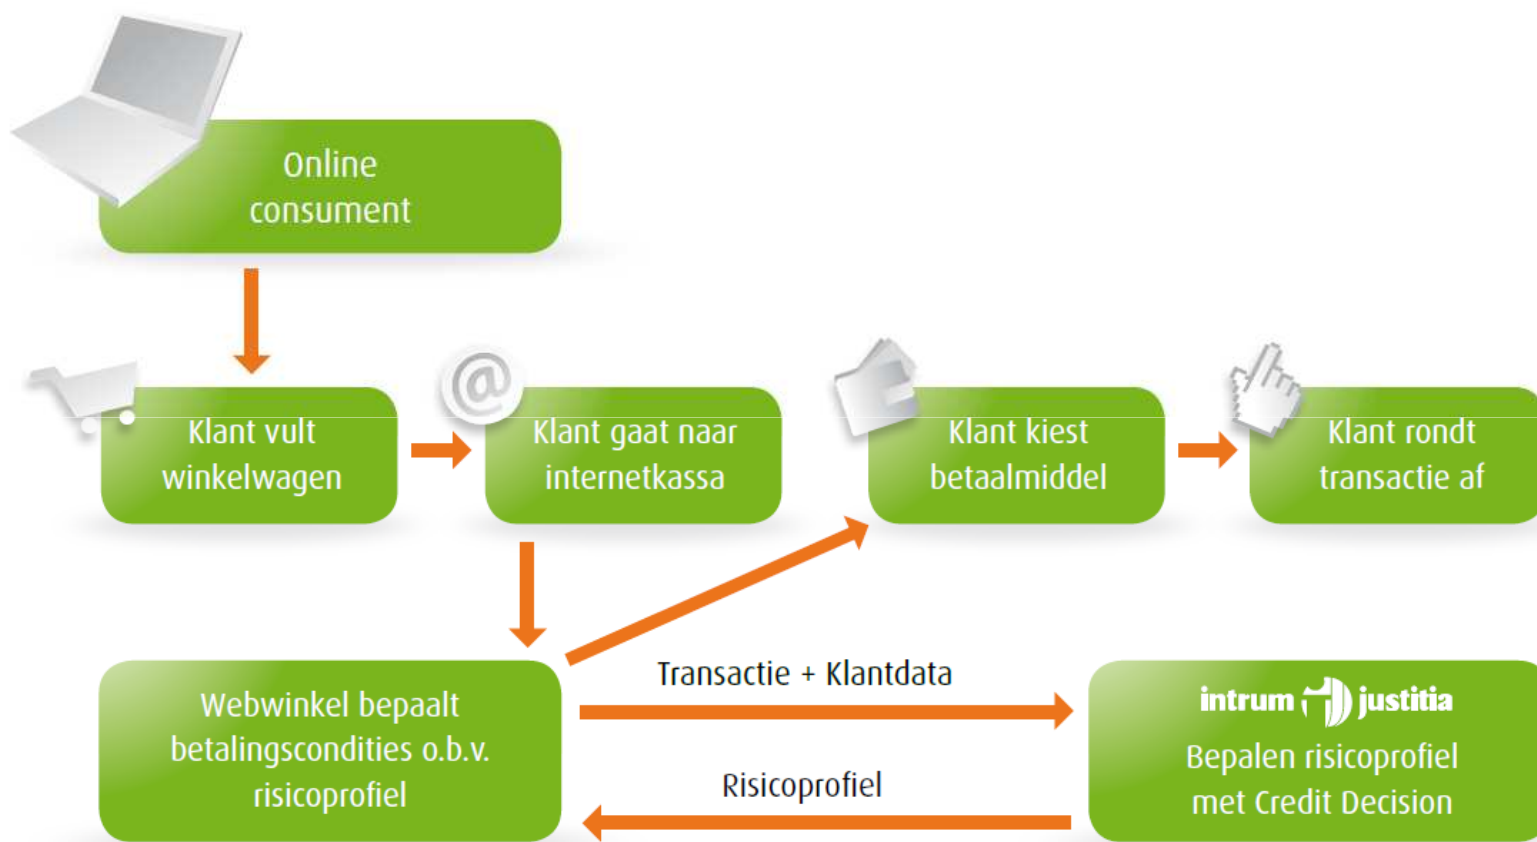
Online consument

Klant vult winkelwagen

@

Klant gaat naar internetkassa

Klant kiest betaalmiddel

Klant rondt transactie af

Webwinkel bepaalt betalingscondities o.b.v. risicoprofiel

Transactie + Klantdata

Risicoprofiel

intrum justitia

Bepalen risicoprofiel met Credit Decision